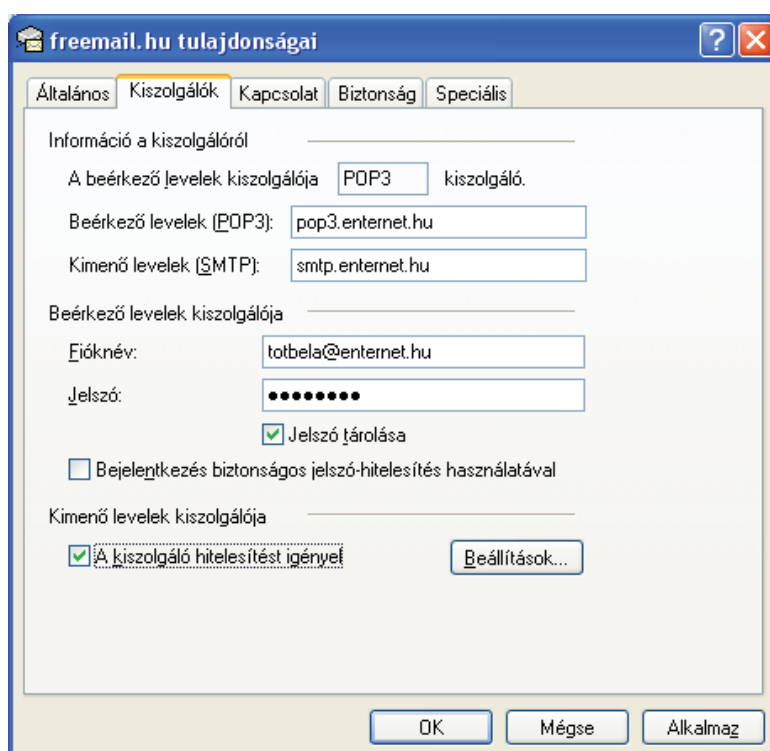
freemail.hu tulajdonságai

Általános | Kiszolgálók | Kapcsolat | Biztonság | Speciális

Információ a kiszolgálóról

A beérkező levelek kiszolgálója POP3 kiszolgáló.

Beérkező levelek (POP3): pop3.enternet.hu

Kimenő levelek (SMTP): smtp.enternet.hu

Beérkező levelek kiszolgálója

Fióknév: totbela@enternet.hu

Jelszó: ••••••••

Jelszó tárolása

Bejelentkezés biztonságos jelszó-hitelesítés használatával

Kimenő levelek kiszolgálója

A kiszolgáló hitelesítést igényel

Beállítások...

OK Mégse Alkalmaz